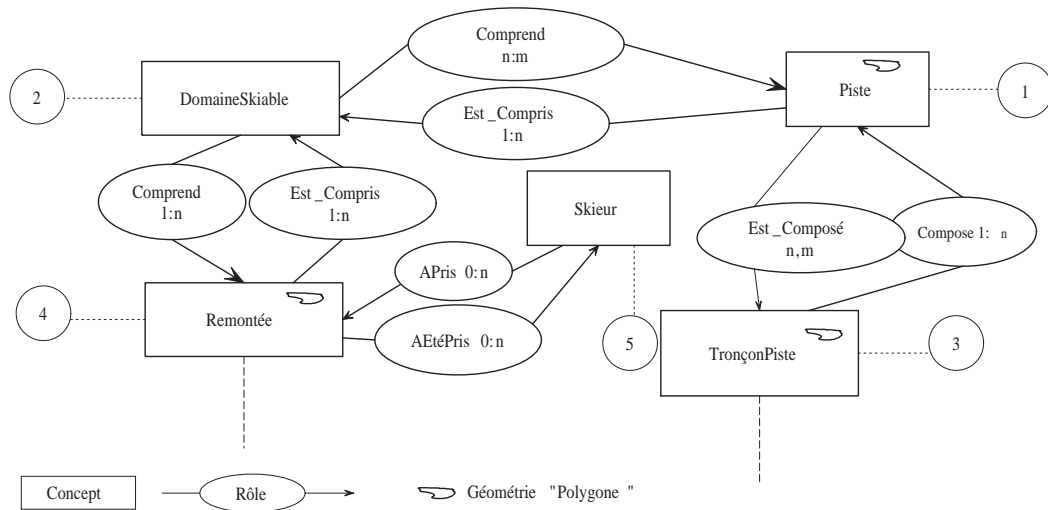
Comprend
n:m

2

DomaineSkiable

Est _Compris
1:n

Piste

1

Comprend
1:n

Est _Compris
1:n

Skieur

Est _Composé
n,m

Compose 1: n

APris 0:n

4

Remontée

AEtéPris 0:n

5

TronçonPiste

3

Concept

Rôle

Géométrie "Polygone "